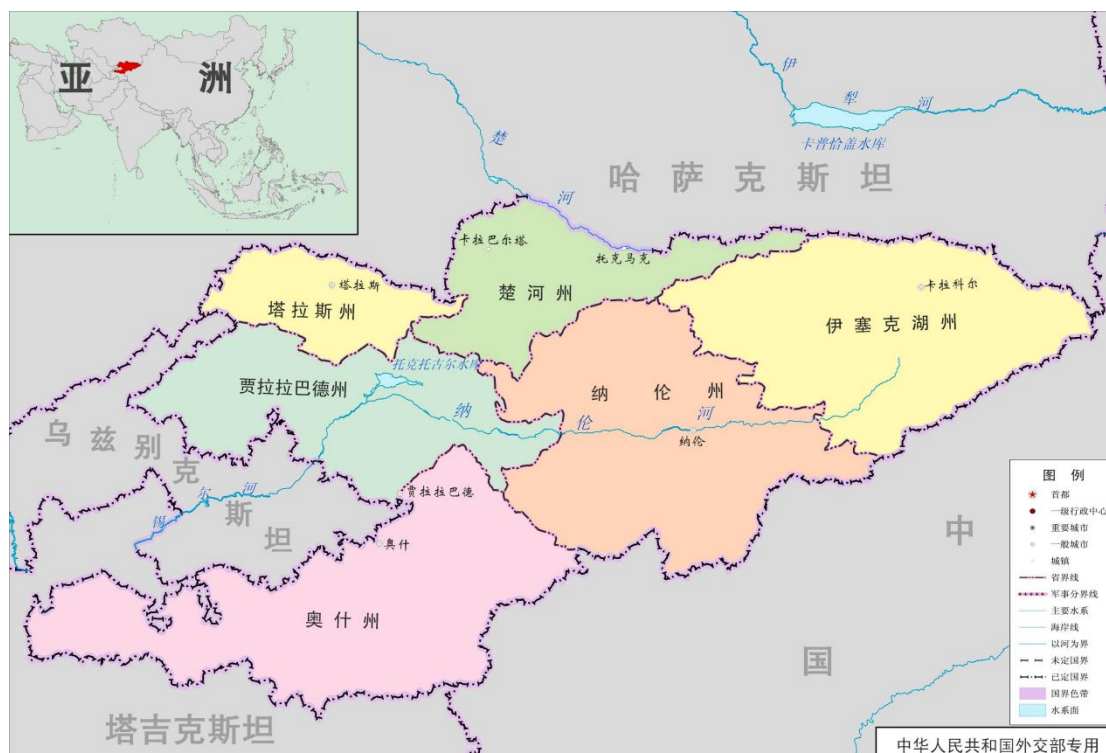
亚 洲

伊 犁 河
卡普恰盖水库

楚 河

哈 萨 克 斯 坦

卡拉巴尔塔
托克马克
楚 河 州

塔拉斯
塔 拉 斯 州

卡拉科尔
伊 塞 克 湖 州

托克托古尔水库
贾拉拉巴德州

纳 伦 州
纳 伦 河
纳伦

乌 兹 别 克 斯 坦

锡 尔 河
贾拉拉巴德
奥什

奥 什 州

中

国

塔吉克斯坦

图 例
首都
一级行政中心
重要城市
一般城市
城镇
省界线
军事分界线
主要水系
海岸线
以河为界
未定国界
已定国界
国界色带
水系面

中华人民共和国外交部专用